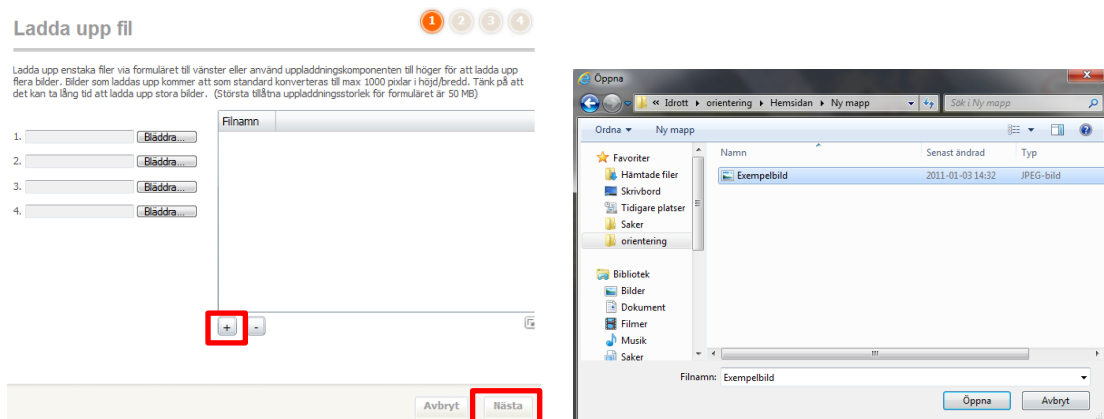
Ladda upp fil

1 2 3 4

Ladda upp enstaka filer via formuläret till vänster eller använd uppladdningskomponenten till höger för att ladda upp flera bilder. Bilder som laddas upp kommer att som standard konverteras till max 1000 pixlar i höjd/bredd. Tänk på att det kan ta lång tid att ladda upp stora bilder. (Största tillåtna uppladdningsstorlek för formuläret är 50 MB)

1. Bläddra...
2. Bläddra...
3. Bläddra...
4. Bläddra...

Filnamn

+ -

Avbryt Nästa

Öppna

« Idrott ▸ orientering ▸ Hemsidan ▸ Ny mapp

Sök i Ny mapp

Ordna ▾ Ny mapp

Favoriter
Hämtade filer
Skrivbord
Tidigare platser
Saker
orientering

Bibliotek
Bilder
Dokument
Filmer
Musik
Saker

| Namn | Senast ändrad | Typ |
|---|---|---|
| Exempelbild | 2011-01-03 14:32 | JPEG-bild |

Filnamn: Exempelbild

Öppna Avbryt